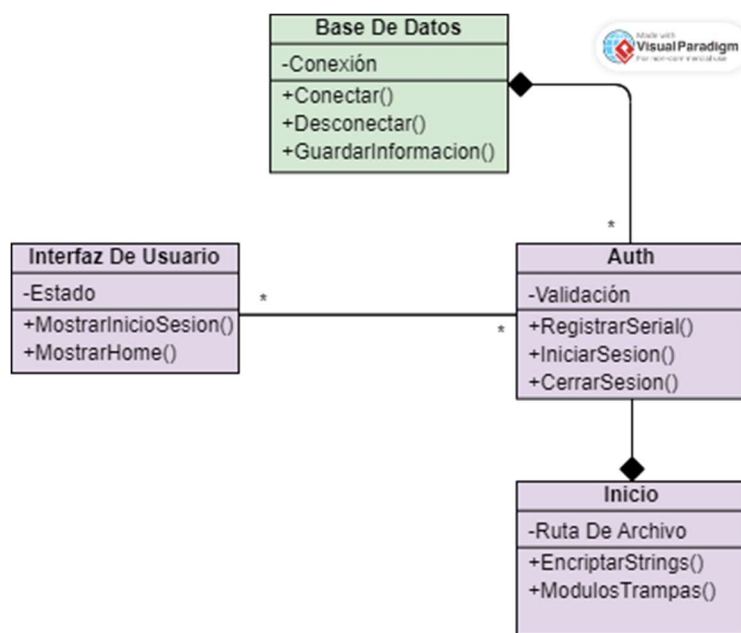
Base De Datos
-Conexión
+Conectar()
+Desconectar()
+GuardarInformacion()

Made with Visual Paradigm
For non-commercial use

*

Interfaz De Usuario
-Estado
+MostrarInicioSesion()
+MostrarHome()

*

*

Auth
-Validación
+RegistrarSerial()
+IniciarSesion()
+CerrarSesion()

Inicio
-Ruta De Archivo
+EncriptarStrings()
+ModulosTrampas()